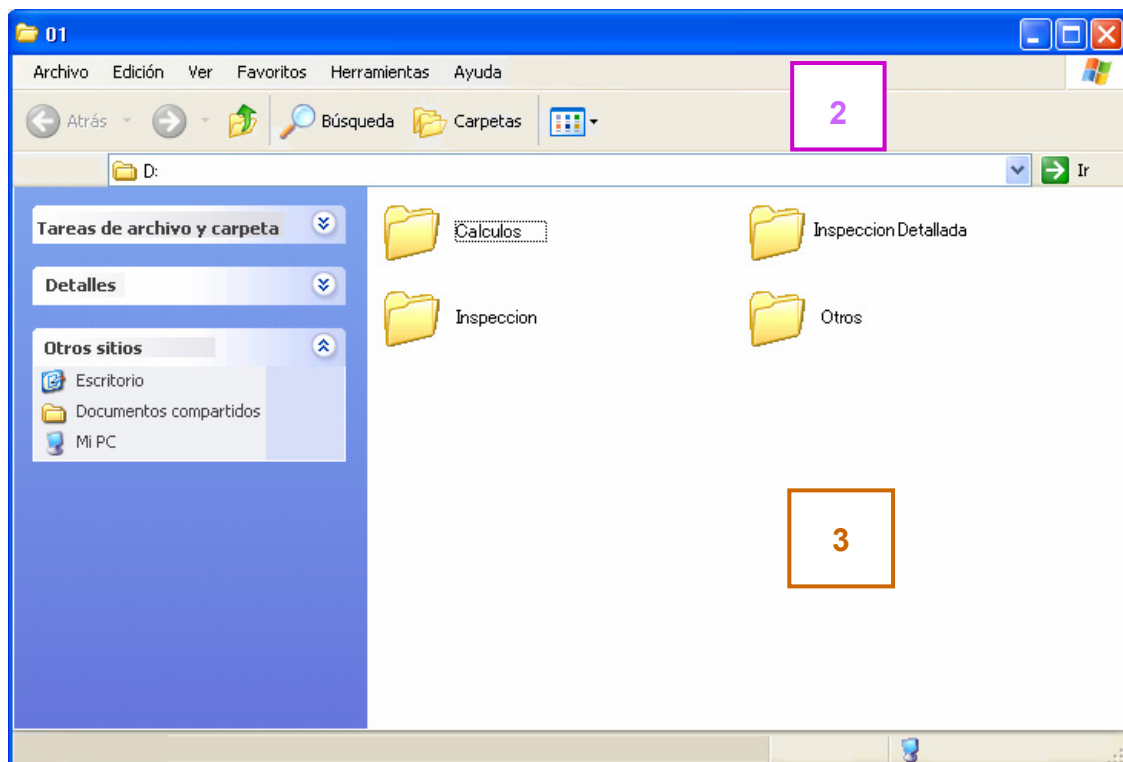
01

Archivo Edición Ver Favoritos Herramientas Ayuda

Atrás Búsqueda Carpetas

2

D:

Ir

Tareas de archivo y carpeta

Detalles

Otros sitios

Escritorio

Documentos compartidos

Mi PC

Calculos

Inspeccion Detallada

Inspeccion

Otros

3